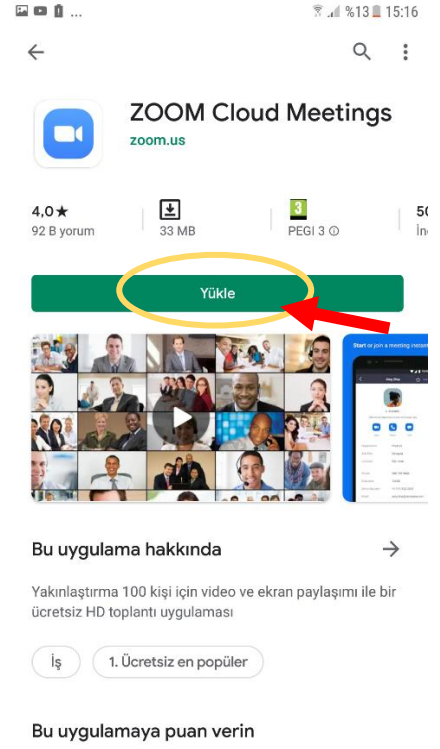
%13 15:16

ZOOM Cloud Meetings
zoom.us

4,0★
92 B yorum

33 MB

3
PEGI 3 ⓘ

50
İn

Yükle

Start or join a meeting instant

Bu uygulama hakkında

Yakınlaştırma 100 kişi için video ve ekran paylaşımı ile bir ücretsiz HD toplantı uygulaması

İş

1. Ücretsiz en popüler

Bu uygulamaya puan verin